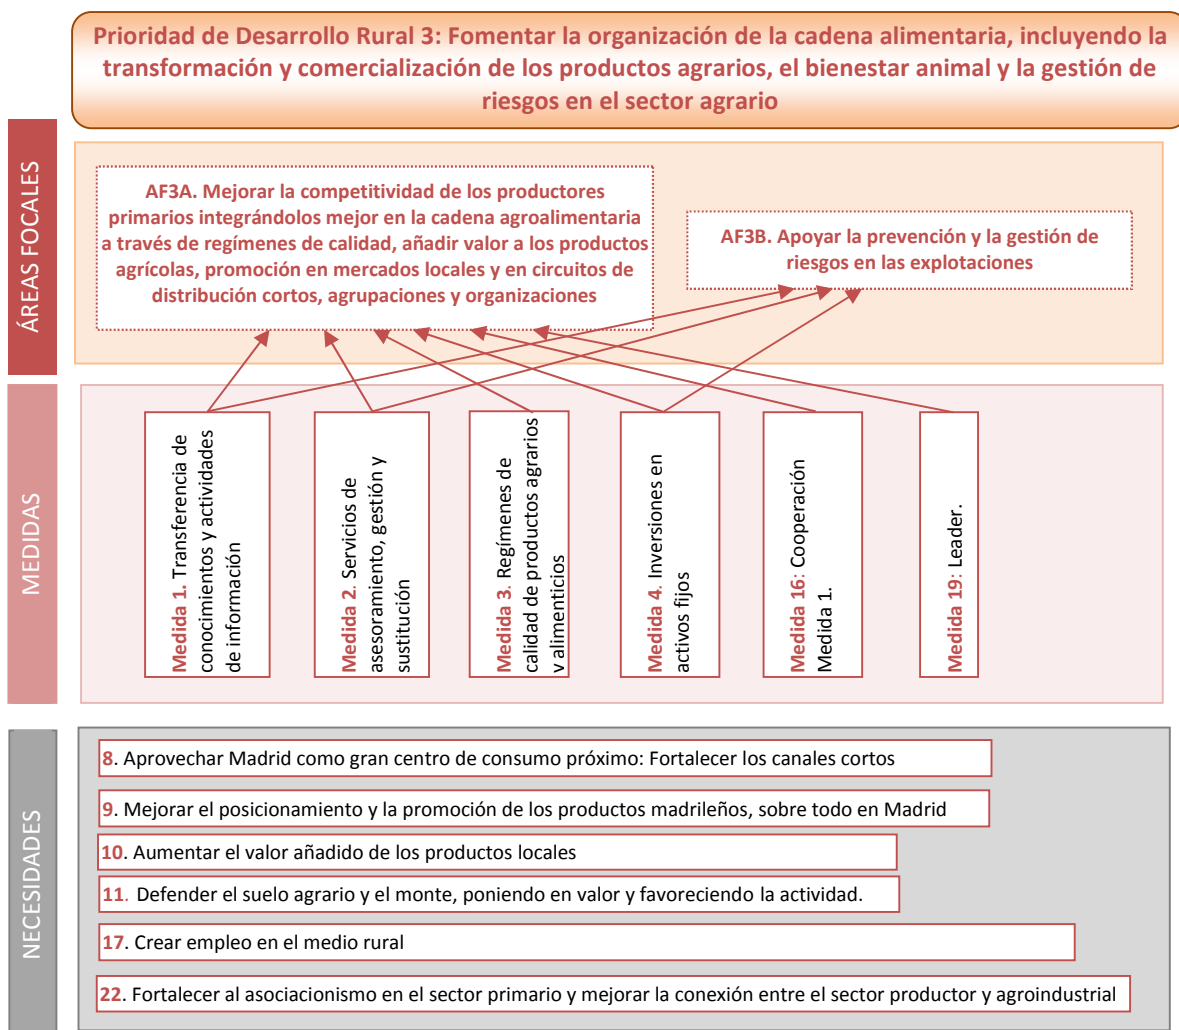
Prioridad de Desarrollo Rural 3: Fomentar la organización de la cadena alimentaria, incluyendo la transformación y comercialización de los productos agrarios, el bienestar animal y la gestión de riesgos en el sector agrario

ÁREAS FOCALES

AF3A. Mejorar la competitividad de los productores primarios integrándolos mejor en la cadena agroalimentaria a través de regímenes de calidad, añadir valor a los productos agrícolas, promoción en mercados locales y en circuitos de distribución cortos, agrupaciones y organizaciones

AF3B. Apoyar la prevención y la gestión de riesgos en las explotaciones

MEDIDAS

Medida 1. Transferencia de conocimientos y actividades de información

Medida 2. Servicios de asesoramiento, gestión y sustitución

Medida 3. Regímenes de calidad de productos agrarios y alimenticios

Medida 4. Inversiones en activos fijos

Medida 16: Cooperación Medida 1.

Medida 19: Leader.

NECESIDADES

8. Aprovechar Madrid como gran centro de consumo próximo: Fortalecer los canales cortos

9. Mejorar el posicionamiento y la promoción de los productos madrileños, sobre todo en Madrid

10. Aumentar el valor añadido de los productos locales

11. Defender el suelo agrario y el monte, poniendo en valor y favoreciendo la actividad.

17. Crear empleo en el medio rural

22. Fortalecer al asociacionismo en el sector primario y mejorar la conexión entre el sector productor y agroindustrial